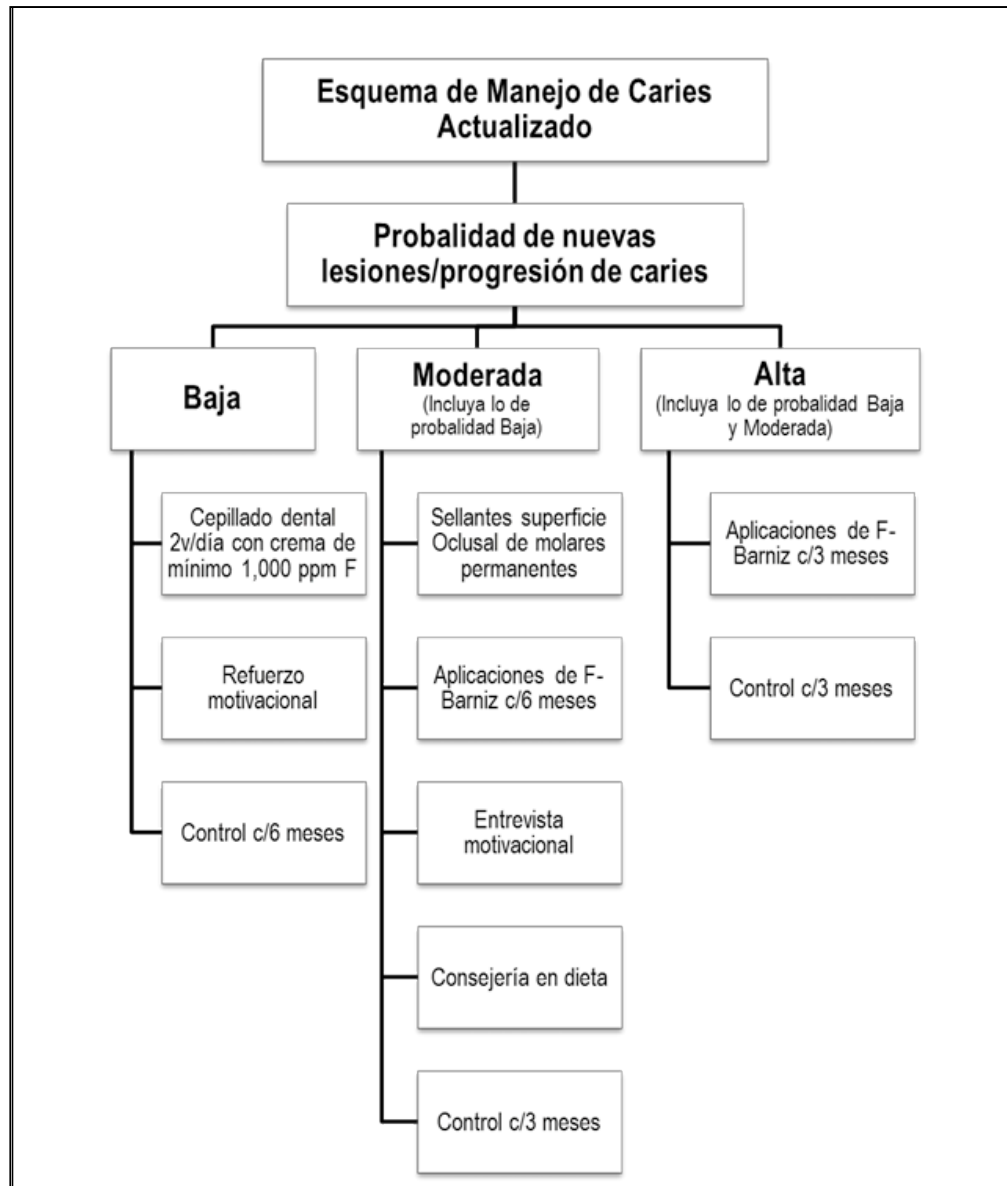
Esquema de Manejo de Caries Actualizado

Probalidad de nuevas lesiones/progresión de caries

Baja

Cepillado dental 2v/día con crema de mínimo 1,000 ppm F

Refuerzo motivacional

Control c/6 meses

Moderada
(Incluya lo de probalidad Baja)

Sellantes superficie Oclusal de molares permanentes

Aplicaciones de F-Barniz c/6 meses

Entrevista motivacional

Consejería en dieta

Control c/3 meses

Alta
(Incluya lo de probalidad Baja y Moderada)

Aplicaciones de F-Barniz c/3 meses

Control c/3 meses